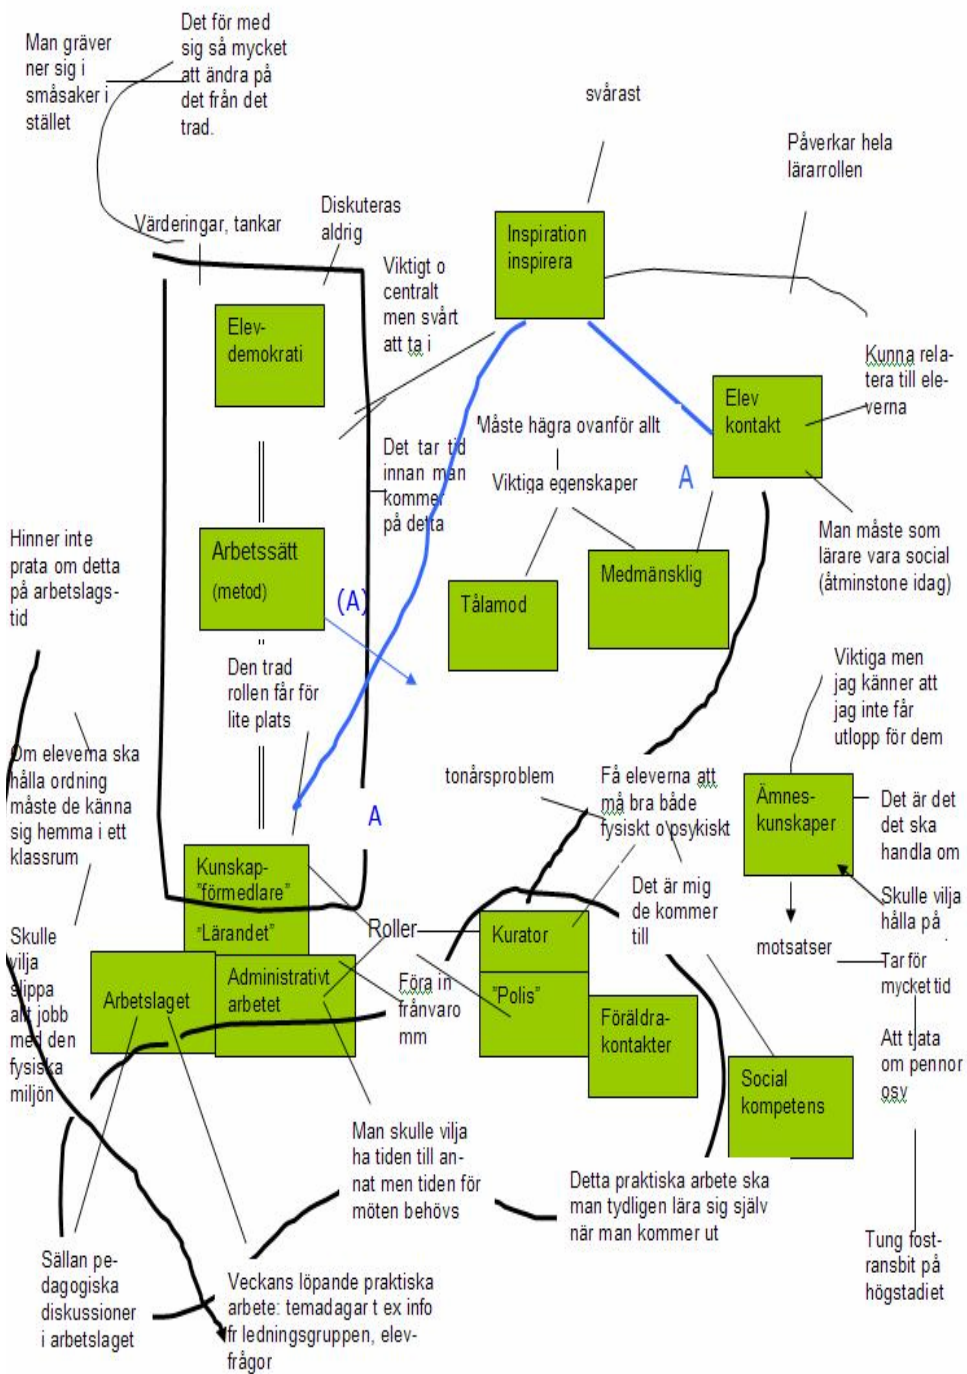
Man gräver ner sig i småsaker i stället

Det för med sig så mycket att ändra på det från det trad.

svårast

Påverkar hela lärarrollen

Värderingar, tankar

Diskuteras aldrig

Inspiration inspirera

Viktigt o centralt men svårt att ta i

Elev-demokrati

Kunna relatera till eleverna

Elev kontakt

Måste hägra ovanför allt

Det tar tid innan man kommer på detta

Viktiga egenskaper

A

Man måste som lärare vara social (åtminstone idag)

Hinner inte prata om detta på arbetslagstid

Arbetssätt (metod)

(A)

Tålamod

Medmänsklig

Den trad rollen får för lite plats

Viktiga men jag känner att jag inte får utlopp för dem

Om eleverna ska hålla ordning måste de känna sig hemma i ett klassrum

tonårsproblem

Få eleverna att må bra både fysiskt o psykiskt

Ämnes-kunskaper

Det är det det ska handla om

A

Kunskap-"förmedlare"

Det är mig de kommer till

Skulle vilja hålla på

"Lärandet"

Roller

Kurator

motsatser

Tar för mycket tid

Skulle vilja slippa allt jobb med den fysiska miljön

Arbetslaget

Administrativt arbetet

Föra in frånvaro mm

"Polis"

Föräldra-kontakter

Att tjata om pennor osv

Social kompetens

Man skulle vilja ha tiden till annat men tiden för möten behövs

Detta praktiska arbete ska man tydligen lära sig själv när man kommer ut

Tung fostransbit på högstadiet

Sällan pedagogiska diskussioner i arbetslaget

Veckans löpande praktiska arbete: temadagar t ex info fr ledningsgruppen, elevfrågor